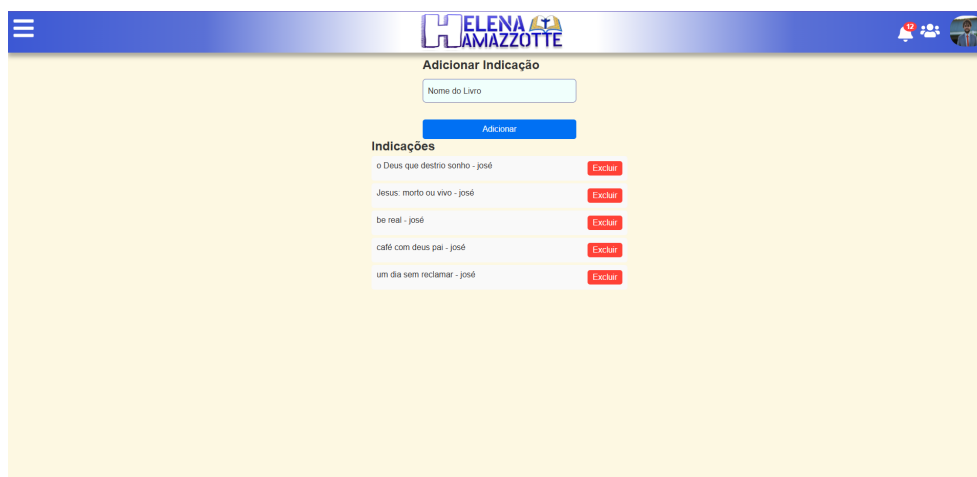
HELENA AMAZZOTTE

12

Adicionar Indicação

Nome do Livro

Adicionar

Indicações

o Deus que destrio sonho - josé Excluir

Jesus: morto ou vivo - josé Excluir

be real - josé Excluir

café com deus pai - josé Excluir

um dia sem reclamar - josé Excluir